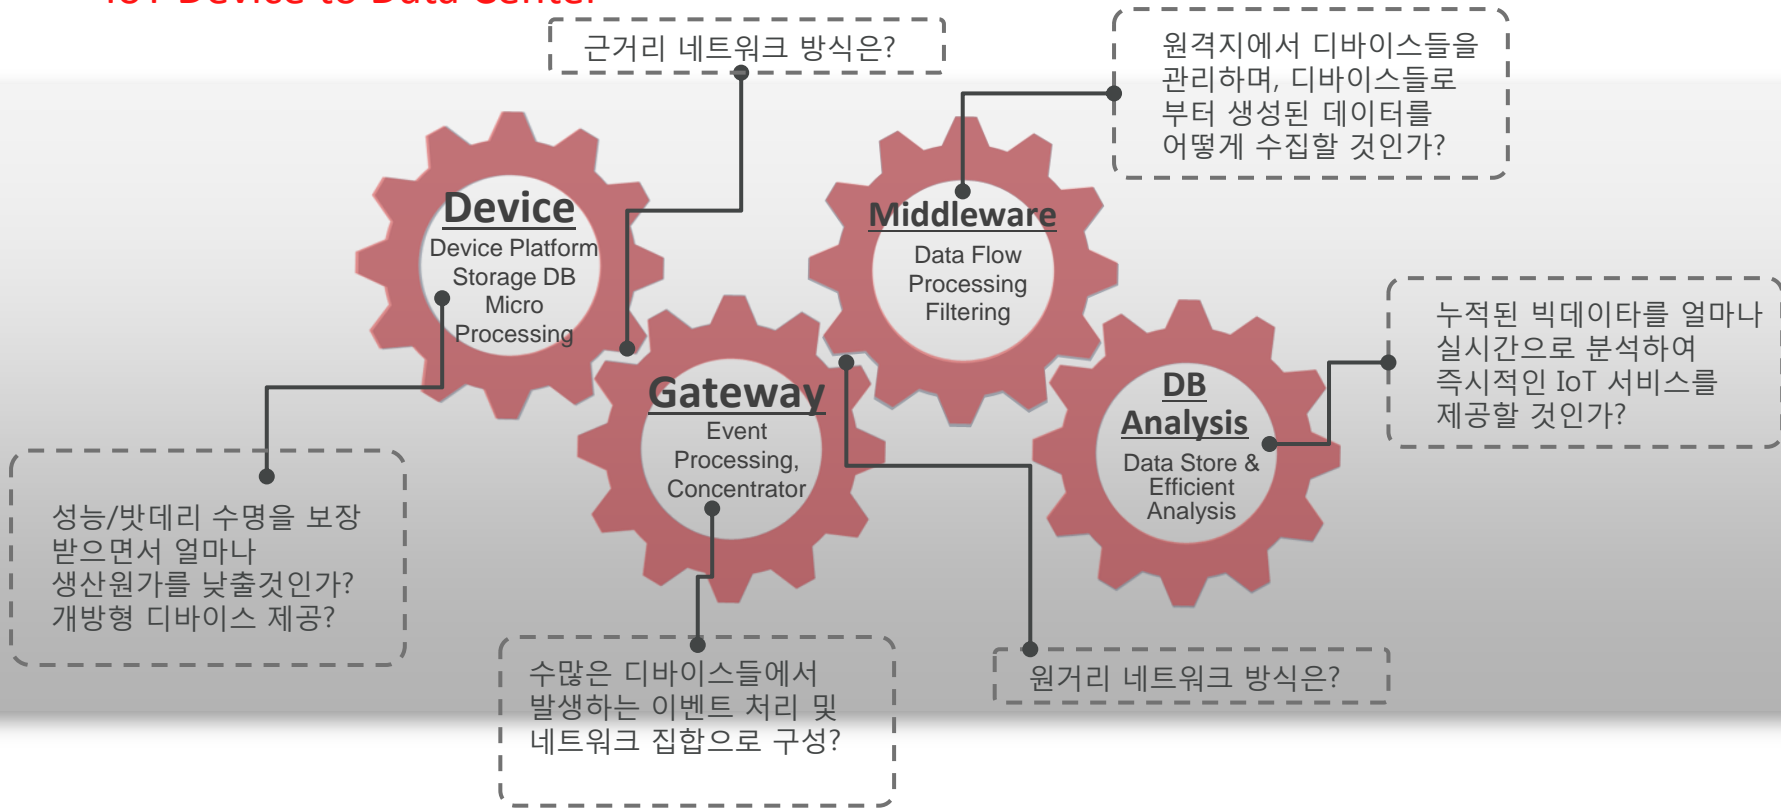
IoT Device to Data Center

근거리 네트워크 방식은?

원격지에서 디바이스들을 관리하며, 디바이스들로부터 생성된 데이터를 어떻게 수집할 것인가?

Device
Device Platform
Storage DB
Micro
Processing

Middleware
Data Flow
Processing
Filtering

누적된 빅데이타를 얼마나 실시간으로 분석하여 즉시적인 IoT 서비스를 제공할 것인가?

Gateway
Event
Processing,
Concentrator

DB
Analysis
Data Store &
Efficient
Analysis

성능/밧데리 수명을 보장 받으면서 얼마나 생산원가를 낮출것인가? 개방형 디바이스 제공?

수많은 디바이스들에서 발생하는 이벤트 처리 및 네트워크 집합으로 구성?

원거리 네트워크 방식은?